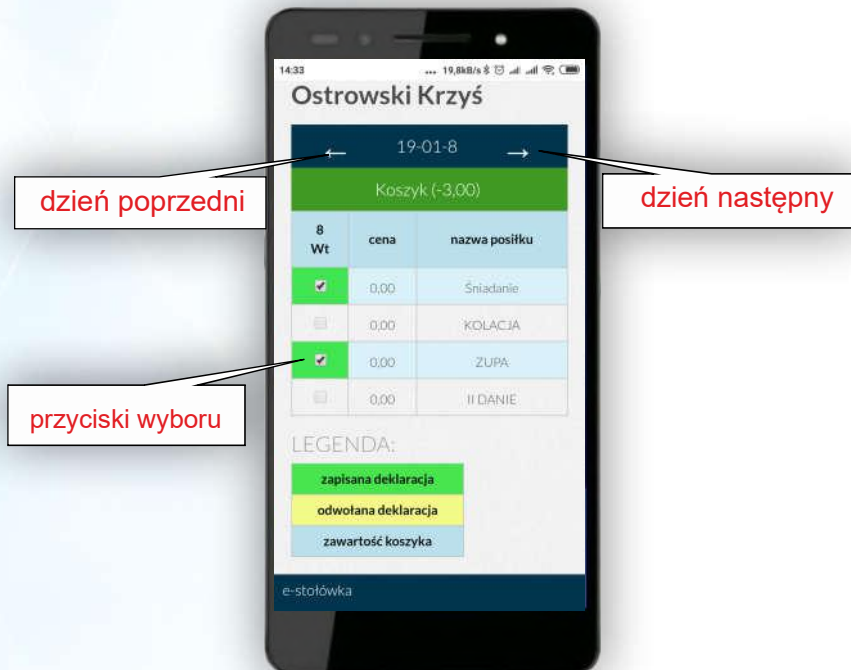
14:33 ... 19,8kB/s

Ostrowski Krzyś

← 19-01-8 →

dzień poprzedni

dzień następny

Koszyk (-3,00)

| 8 Wt | cena | nazwa posiłku |
|---|---|---|
| ☑ | 0,00 | Śniadanie |
| ☐ | 0,00 | KOLACJA |
| ☑ | 0,00 | ZUPA |
| ☐ | 0,00 | II DANIE |

przyciski wyboru

LEGENDA:

zapisana deklaracja

odwołana deklaracja

zawartość koszyka

e-stołówka